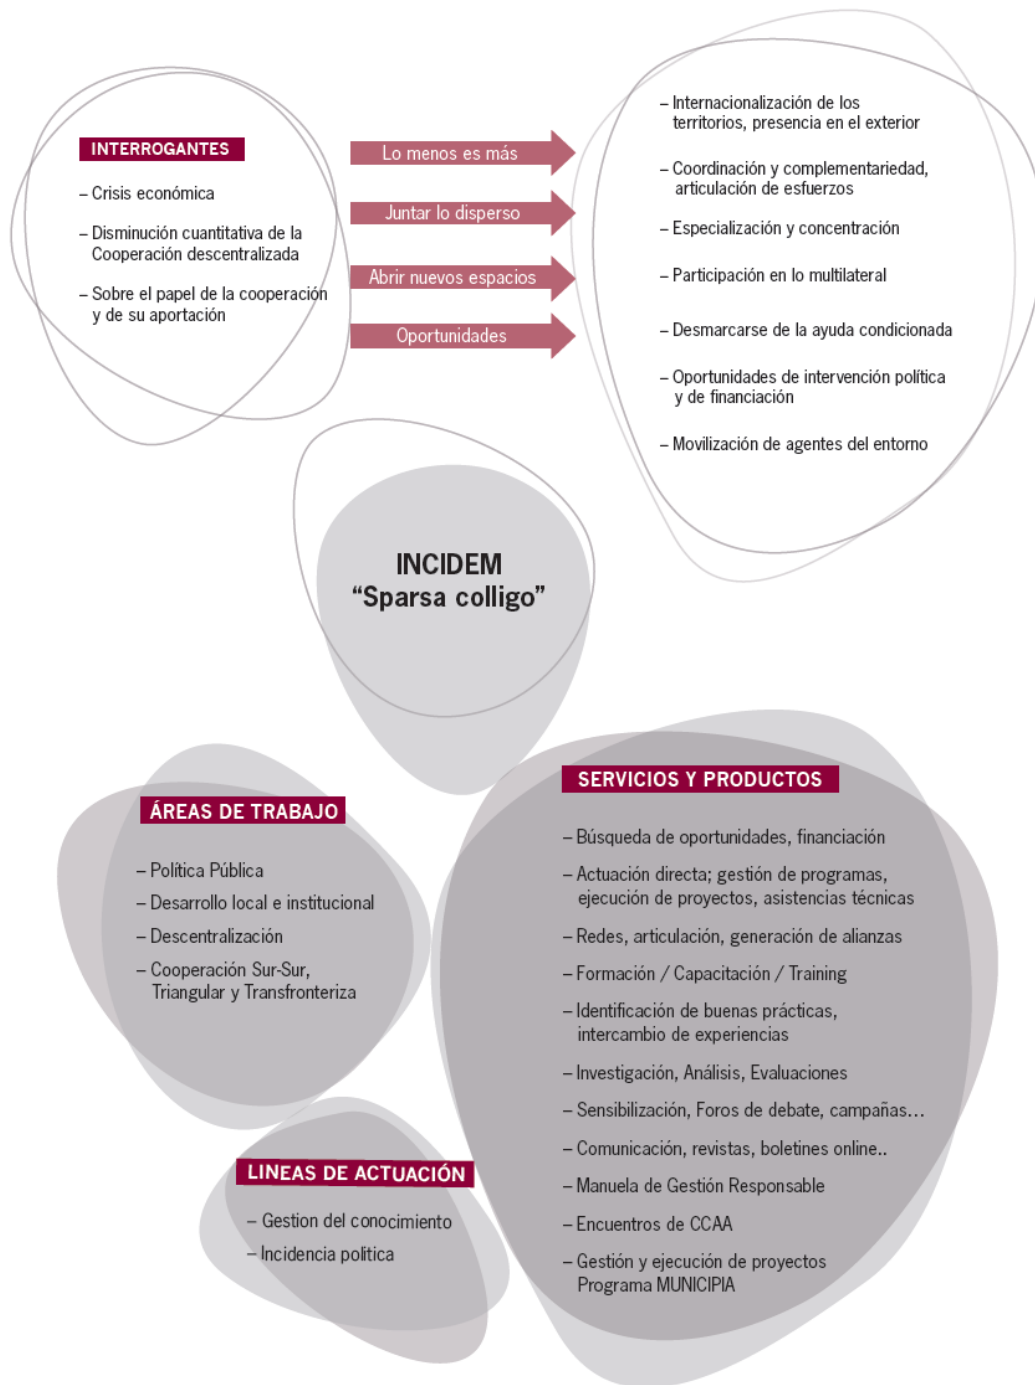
INTERROGANTES

– Crisis económica

– Disminución cuantitativa de la Cooperación descentralizada

– Sobre el papel de la cooperación y de su aportación

Lo menos es más

Juntar lo disperso

Abrir nuevos espacios

Oportunidades

– Internacionalización de los territorios, presencia en el exterior

– Coordinación y complementariedad, articulación de esfuerzos

– Especialización y concentración

– Participación en lo multilateral

– Desmarcarse de la ayuda condicionada

– Oportunidades de intervención política y de financiación

– Movilización de agentes del entorno

INCIDEM
“Sparsa colligo”

ÁREAS DE TRABAJO

– Política Pública

– Desarrollo local e institucional

– Descentralización

– Cooperación Sur-Sur, Triangular y Transfronteriza

SERVICIOS Y PRODUCTOS

– Búsqueda de oportunidades, financiación

– Actuación directa; gestión de programas, ejecución de proyectos, asistencias técnicas

– Redes, articulación, generación de alianzas

– Formación / Capacitación / Training

– Identificación de buenas prácticas, intercambio de experiencias

– Investigación, Análisis, Evaluaciones

– Sensibilización, Foros de debate, campañas…

– Comunicación, revistas, boletines online..

– Manuela de Gestión Responsable

– Encuentros de CCAA

– Gestión y ejecución de proyectos Programa MUNICIPIA

LINEAS DE ACTUACIÓN

– Gestion del conocimiento

– Incidencia política